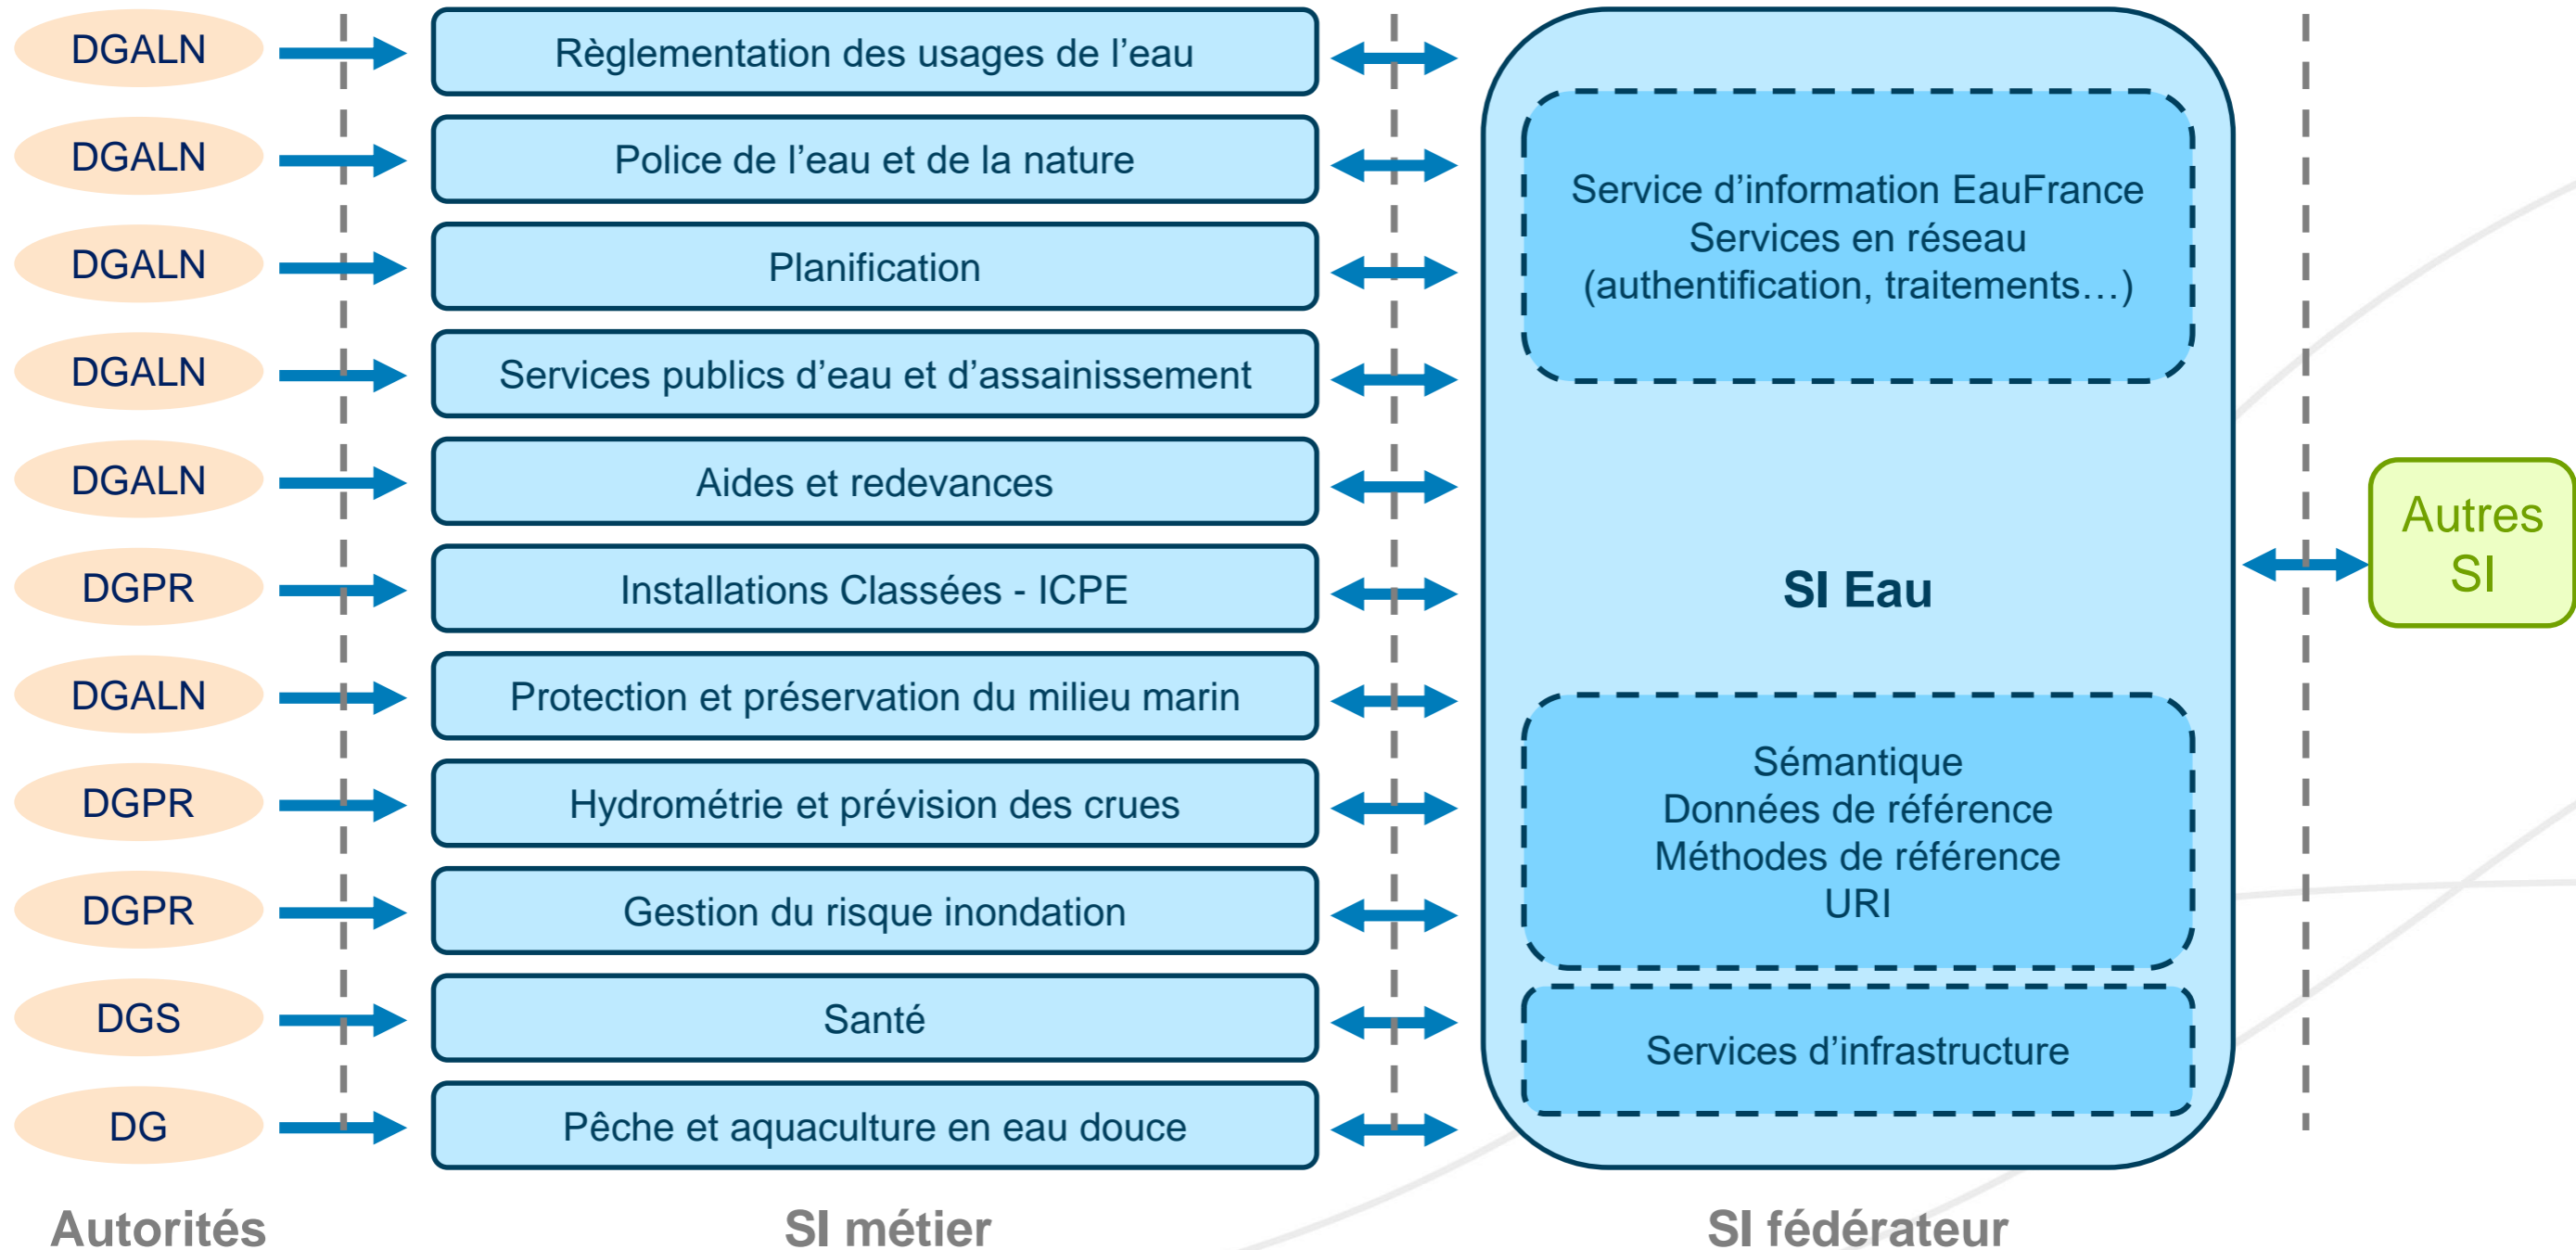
DGALN
Réglementation des usages de l’eau

DGALN
Police de l’eau et de la nature

DGALN
Planification

DGALN
Services publics d’eau et d’assainissement

DGALN
Aides et redevances

DGPR
Installations Classées - ICPE

DGALN
Protection et préservation du milieu marin

DGPR
Hydrométrie et prévision des crues

DGPR
Gestion du risque inondation

DGS
Santé

DG
Pêche et aquaculture en eau douce

Service d’information EauFrance
Services en réseau
(authentification, traitements…)

SI Eau

Sémantique
Données de référence
Méthodes de référence
URI

Services d’infrastructure

Autres SI

Autorités

SI métier

SI fédérateur